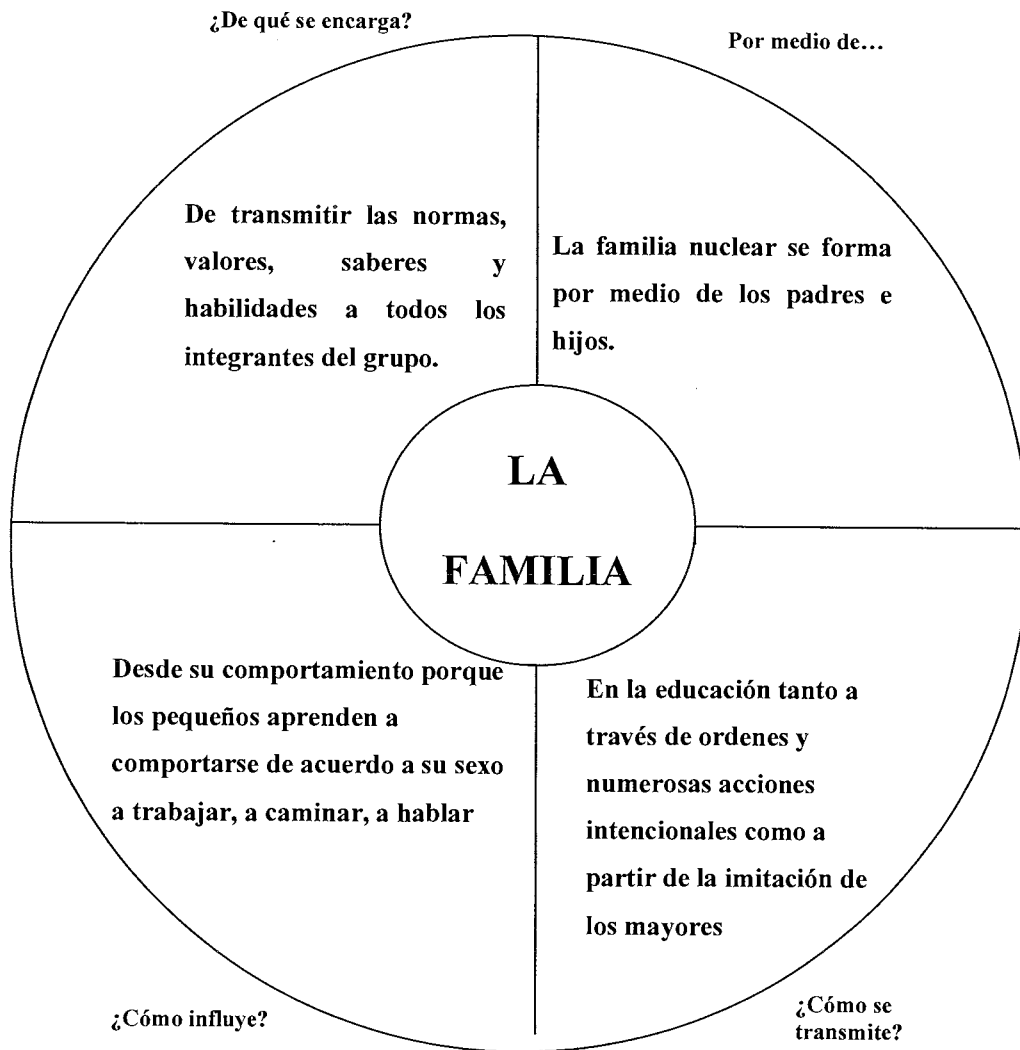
¿De qué se encarga?

Por medio de...

De transmitir las normas, valores, saberes y habilidades a todos los integrantes del grupo.

La familia nuclear se forma por medio de los padres e hijos.

LA FAMILIA

Desde su comportamiento porque los pequeños aprenden a comportarse de acuerdo a su sexo a trabajar, a caminar, a hablar

En la educación tanto a través de ordenes y numerosas acciones intencionales como a partir de la imitación de los mayores

¿Cómo influye?

¿Cómo se transmite?